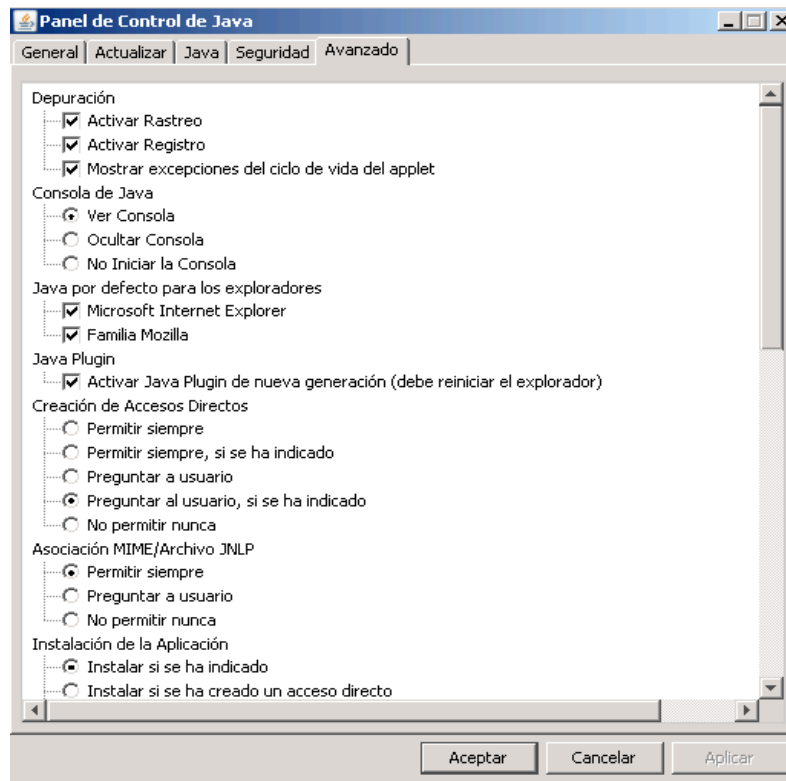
Panel de Control de Java

General | Actualizar | Java | Seguridad | Avanzado

Depuración
Activar Rastreo
Activar Registro
Mostrar excepciones del ciclo de vida del applet
Consola de Java
Ver Consola
Ocultar Consola
No Iniciar la Consola
Java por defecto para los exploradores
Microsoft Internet Explorer
Familia Mozilla
Java Plugin
Activar Java Plugin de nueva generación (debe reiniciar el explorador)
Creación de Accesos Directos
Permitir siempre
Permitir siempre, si se ha indicado
Preguntar a usuario
Preguntar al usuario, si se ha indicado
No permitir nunca
Asociación MIME/Archivo JNLP
Permitir siempre
Preguntar a usuario
No permitir nunca
Instalación de la Aplicación
Instalar si se ha indicado
Instalar si se ha creado un acceso directo

Aceptar | Cancelar | Aplicar